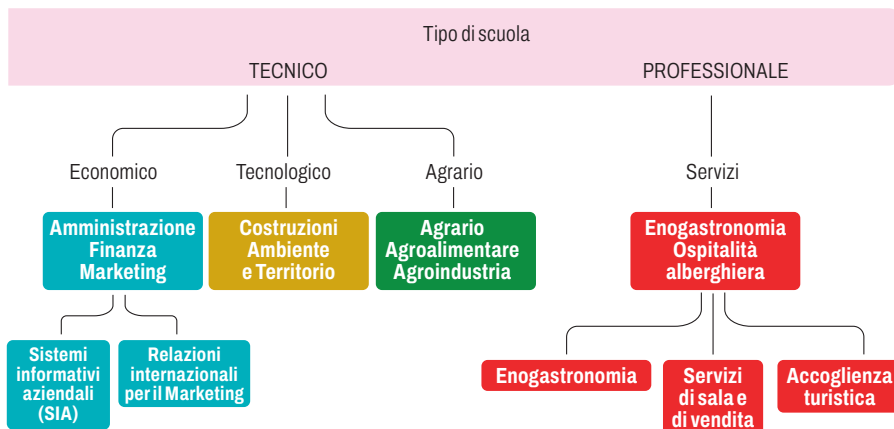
Tipo di scuola

TECNICO

PROFESSIONALE

Economico

Tecnologico

Agrario

Servizi

Amministrazione Finanza Marketing

Costruzioni Ambiente e Territorio

Agrario Agroalimentare Agroindustria

Enogastronomia Ospitalità alberghiera

Sistemi informativi aziendali (SIA)

Relazioni internazionali per il Marketing

Enogastronomia

Servizi di sala e di vendita

Accoglienza turistica